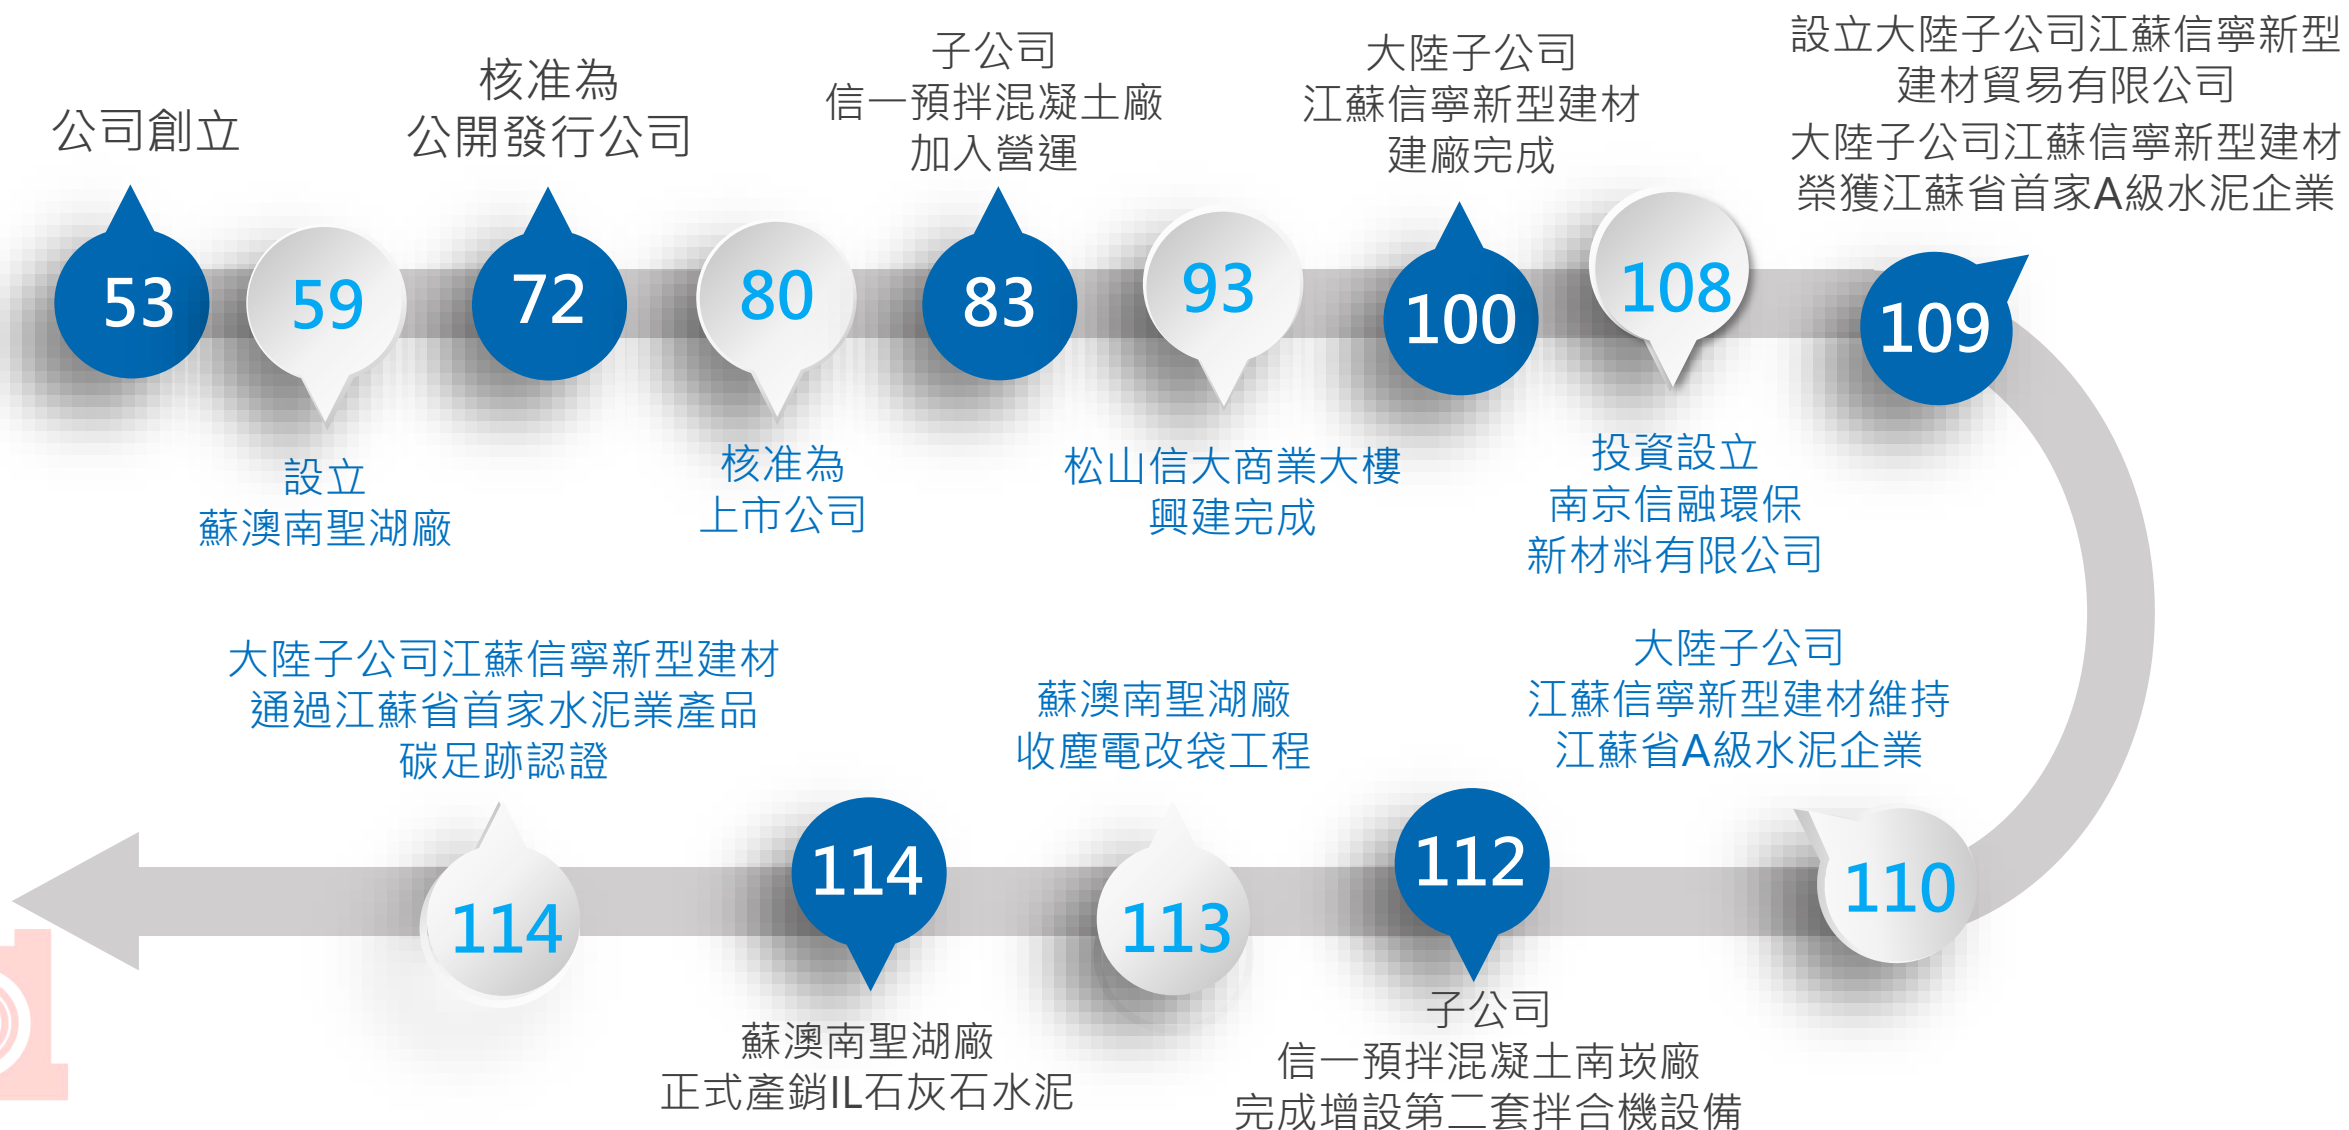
公司創立

53

59

設立
蘇澳南聖湖廠

核准為
公開發行公司

72

80

核准為
上市公司

子公司
信一預拌混凝土廠
加入營運

83

93

松山信大商業大樓
興建完成

大陸子公司
江蘇信寧新型建材
建廠完成

100

108

投資設立
南京信融環保
新材料有限公司

設立大陸子公司江蘇信寧新型
建材貿易有限公司
大陸子公司江蘇信寧新型建材
榮獲江蘇省首家A級水泥企業

109

110

大陸子公司
江蘇信寧新型建材維持
江蘇省A級水泥企業

112

子公司
信一預拌混凝土南崁廠
完成增設第二套拌合機設備

113

蘇澳南聖湖廠
收塵電改袋工程

114

蘇澳南聖湖廠
正式產銷IL石灰石水泥

114

大陸子公司江蘇信寧新型建材
通過江蘇省首家水泥業產品
碳足跡認證